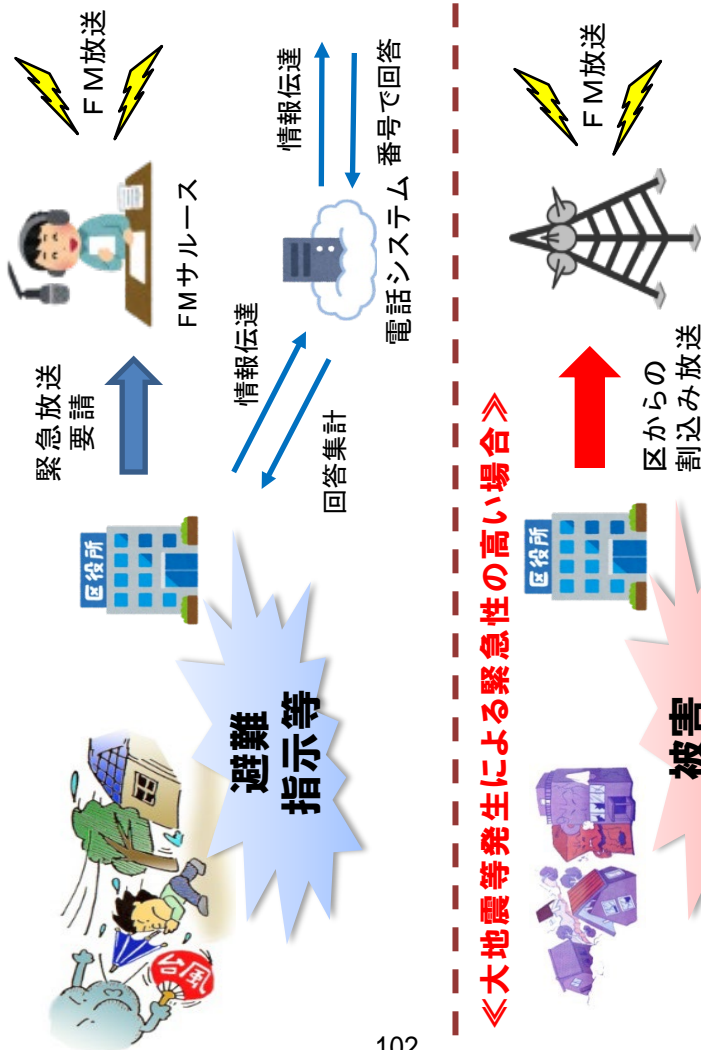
台風

避難
指示等

区役所

緊急放送
要請

FMサルース

FM放送

情報伝達

回答集計

電話システム

情報伝達

番号で回答

102

≪大地震等発生による緊急性の高い場合≫

被害

区役所

区からの
割込み放送

FM放送